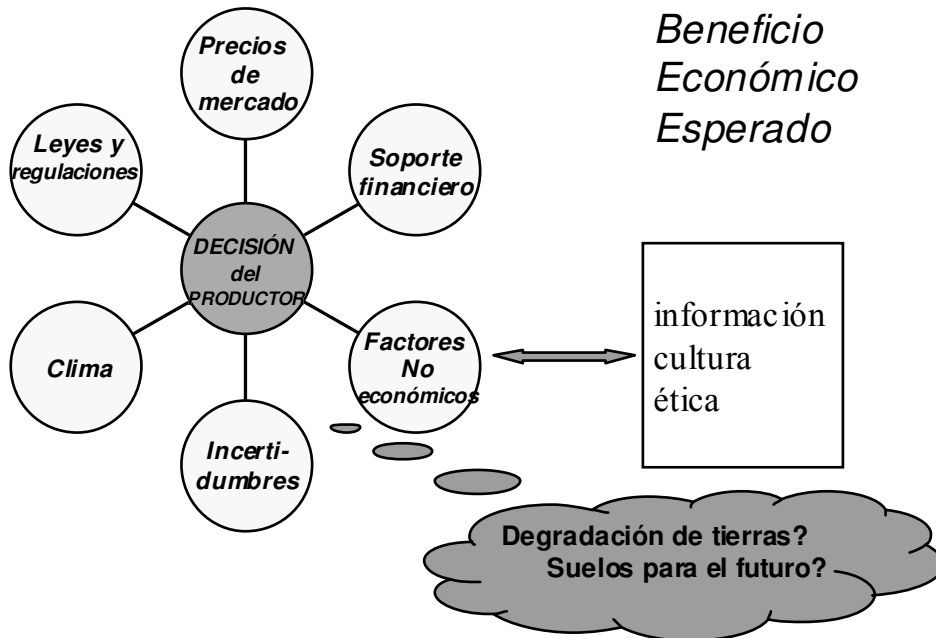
Precios de mercado

Leyes y regulaciones

Soporte financiero

DECISIÓN del PRODUCTOR

Clima

Factores No económicos

Incertidumbres

Beneficio Económico Esperado

información
cultura
ética

Degradación de tierras?
Suelos para el futuro?